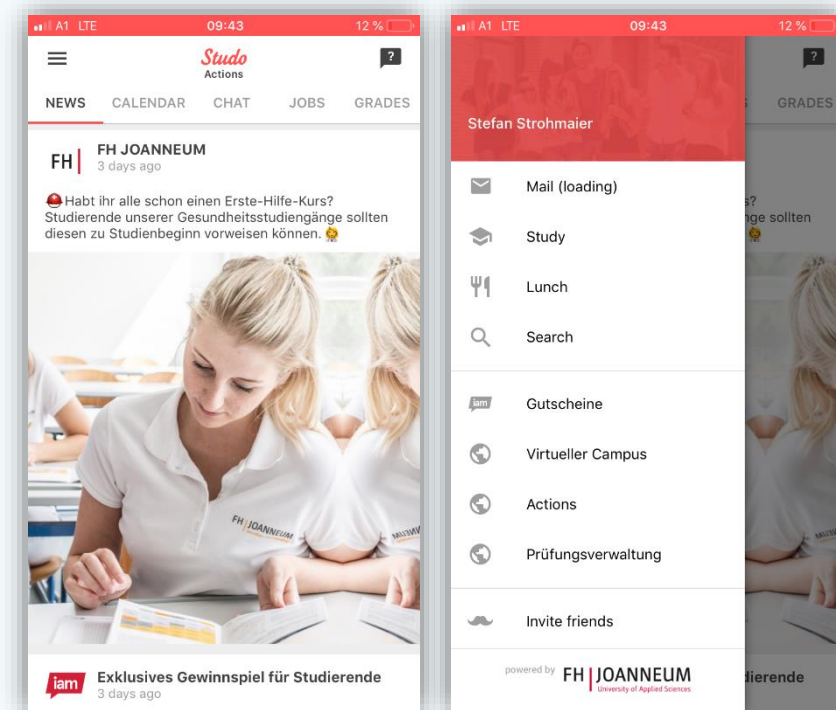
A1 LTE 09:43 12 %

Studo
Actions

NEWS CALENDAR CHAT JOBS GRADES

FH | FH JOANNEUM
3 days ago

Habt ihr alle schon einen Erste-Hilfe-Kurs? Studierende unserer Gesundheitsstudiengänge sollten diesen zu Studienbeginn vorweisen können.

FH JOANNEUM

iam Exklusives Gewinnspiel für Studierende
3 days ago

A1 LTE 09:43 12 %

GRADES

Stefan Strohmaier

Mail (loading)

Study

Lunch

Search

iam Gutscheine

Virtueller Campus

Actions

Prüfungsverwaltung

Invite friends

powered by FH | JOANNEUM
University of Applied Sciences

s?
nge sollten

dierende